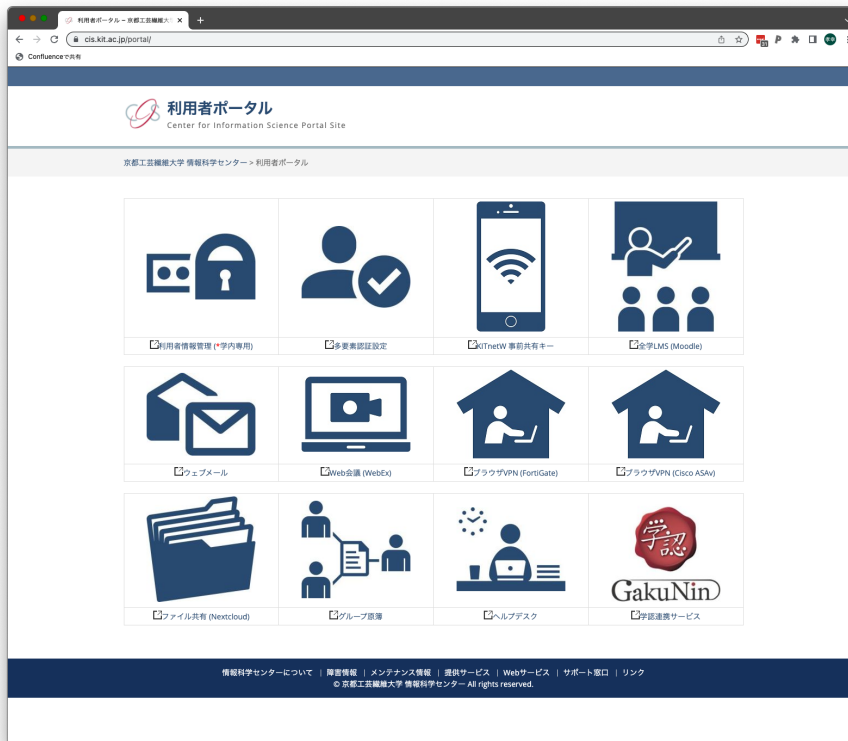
利用者ポータル – 京都工芸繊維大 ×
+
cis.kit.ac.jp/portal/
Confluence で共有

利用者ポータル
Center for Information Science Portal Site

京都工芸繊維大学 情報科学センター > 利用者ポータル

| 利用者情報管理 (*学内専用) | 多要素認証設定 | KITnetW 事前共有キー | 全学LMS (Moodle) |
|---|---|---|---|
| ウェブメール | Web会議 (WebEx) | ブラウザVPN (FortiGate) | ブラウザVPN (Cisco ASAv) |
| ファイル共有 (Nextcloud) | グループ原簿 | ヘルプデスク | 学認連携サービス |

学認
GakuNin

情報科学センターについて | 障害情報 | メンテナンス情報 | 提供サービス | Webサービス | サポート窓口 | リンク
© 京都工芸繊維大学 情報科学センター All rights reserved.